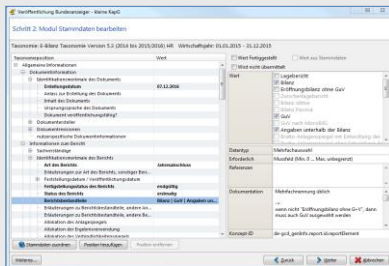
Veröffentlichung Bundesanzeiger - kleine KapG

Schritt 2: Modul Stammdaten bearbeiten

Taxonomie: E-Bilanz Taxonomie Version 5.3 (2014 bis 2015/2016) HR   Wirtschaftsjahr: 01.01.2015 - 31.12.2015

| Taxonomieposition | Wert |
|---|---|
| Allgemeine Informationen | |
| Dokumentinformation | |
| Identifikationsmerkmale des Dokuments | |
| Erstellungsdatum | 07.12.2016 |
| Anlass zur Erstellung des Dokuments | |
| Inhalt des Dokuments | |
| Ursprungssprache des Dokuments | |
| Dokument veröffentlichungsfähig? | |
| Dokumentersteller | |
| Dokumentrevisionen | |
| nutzerspezifische Dokumentinformationen | |
| Informationen zum Bericht | |
| Sachverständige | |
| Identifikationsmerkmale des Berichts | |
| Art des Berichts | Jahresabschluss |
| Erläuterungen zur Art des Berichts, sonstiger Ber... | |
| Fortschreibungsstatus / Veröffentlichungsstatus | |
| Fortschreibungsstatus des Berichts | |
| Status des Berichts | endgültig |
| Status des Berichts | ordinatly |
| Berichtsbestandteile | Bilanz \| GuV \| Angaben un... |
| Erläuterungen zu Berichtsbestandteilen, andere An... | |
| Erläuterungen zu Berichtsbestandteilen, andere An... | |
| Abkürzung der Berichtsbestandteile | |
| Abkürzung der Ergebnisverwendung | |
| Abkürzung der Verbindlichkeitenspiegel | |

Wert Festgelegt
Wert nicht übermittelt
Wert aus Stammdaten
Wert nicht übermittelt

Wert
Lagebericht
Bilanz
Eröffnungsbilanz ohne GuV
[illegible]
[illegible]
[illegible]
GuV
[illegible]
Angaben unterhalb der Bilanz
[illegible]

Datentyp: Mehrfachauswahl
Erforderlich: Mussfeld (Min. 1 ... Max. unbegrenzt)
Referenzen

Dokumentation: Mehrfachnennung üblich
...
wenn nicht "Eröffnungsbilanz ohne G+V", dann muss auch GuV ausgewählt werden

Konzept-ID: de-gcd_genInfo.report.id.reportElement

Stammdaten zuordnen
Position hinzufügen
Position entfernen

Weiteres...
Zurück
Weiter
Schließen